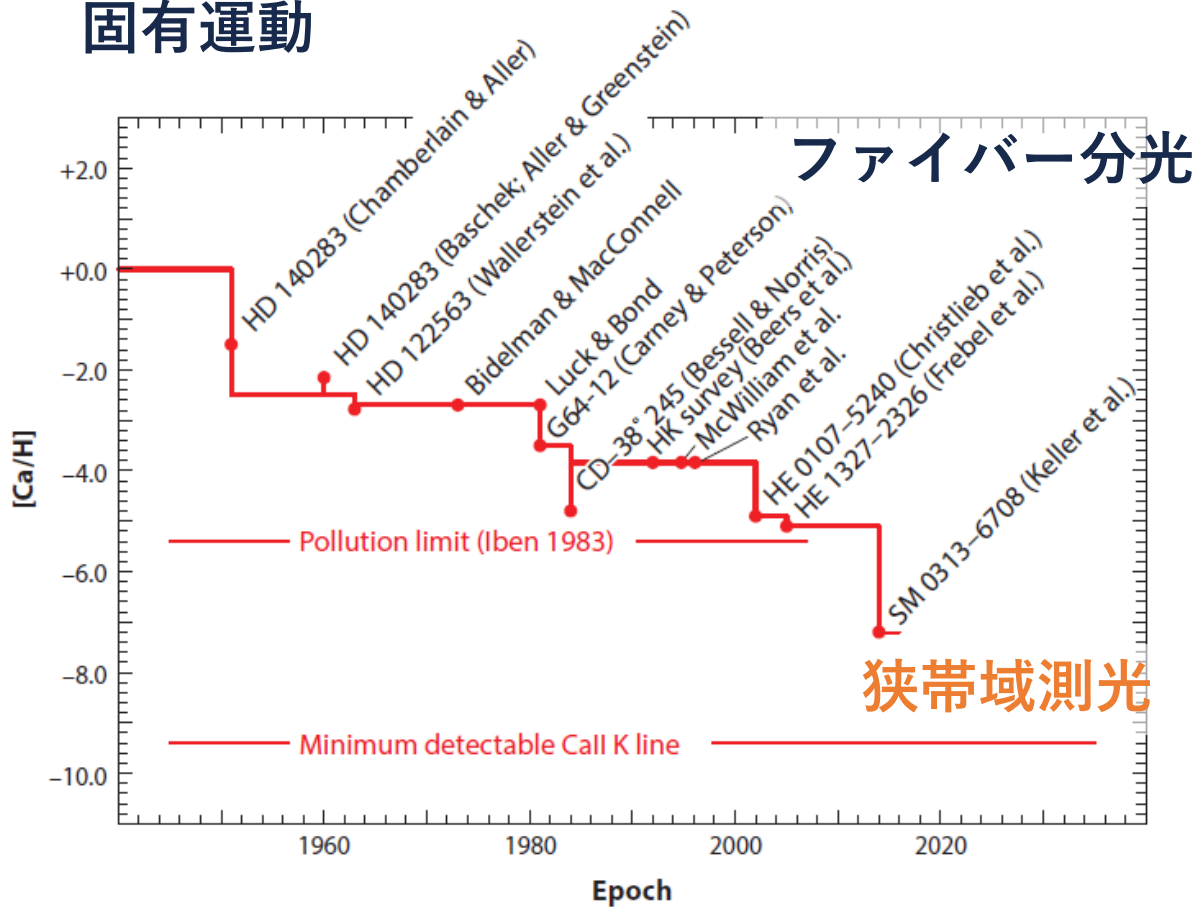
固有運動

ファイバー分光

狭帯域測光

HD 140283 (Chamberlain & Aller)
HD 140283 (Baschek, Aller & Greenstein)
HD 122563 (Wallerstein et al.)
Bidelman & MacConnell
Luck & Bond
G64-12 (Carney & Peterson)
CD−38° 245 (Bessell & Norris)
HK survey (Beers et al.)
McWilliam et al.
Ryan et al.
HE 0107−5240 (Christlieb et al.)
HE 1327−2326 (Frebel et al.)
SM 0313−6708 (Keller et al.)

Pollution limit (Iben 1983)

Minimum detectable CaII K line

+2.0
+0.0
−2.0
−4.0
−6.0
−8.0
−10.0

[Ca/H]

1960
1980
2000
2020

Epoch